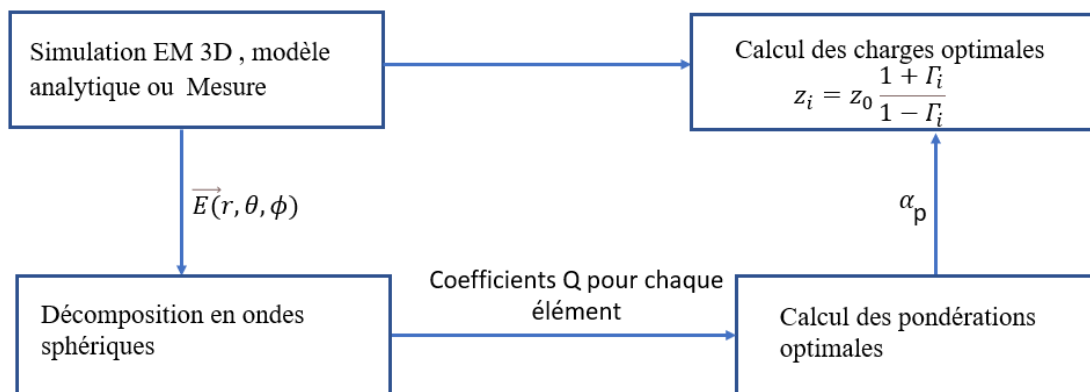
Simulation EM 3D , modèle analytique ou Mesure

Calcul des charges optimales
$z_i = z_0 \frac{1+\Gamma_i}{1-\Gamma_i}$

$\overrightarrow{E}(r, \theta, \phi)$

$\alpha_p$

Coefficients Q pour chaque élément

Décomposition en ondes sphériques

Calcul des pondérations optimales